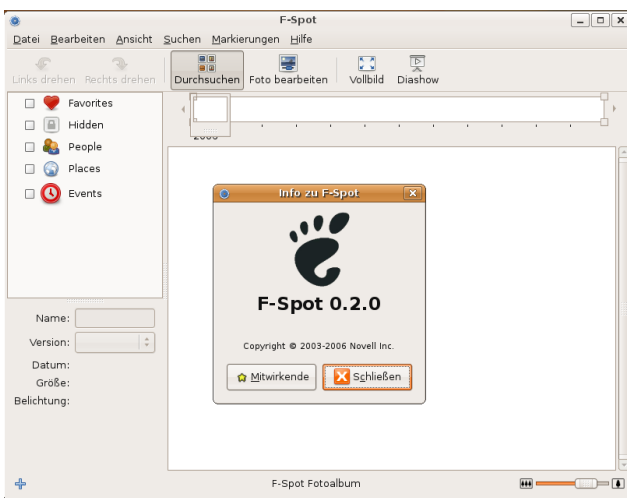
F-Spot

Datei Bearbeiten Ansicht Suchen Markierungen Hilfe

Links drehen Rechts drehen Durchsuchen Foto bearbeiten Vollbild Diashow

Favorites
Hidden
People
Places
Events

2006

Info zu F-Spot

F-Spot 0.2.0

Copyright © 2003-2006 Novell Inc.

Mitwirkende Schließen

Name:
Version:
Datum:
Größe:
Belichtung:

F-Spot Fotoalbum